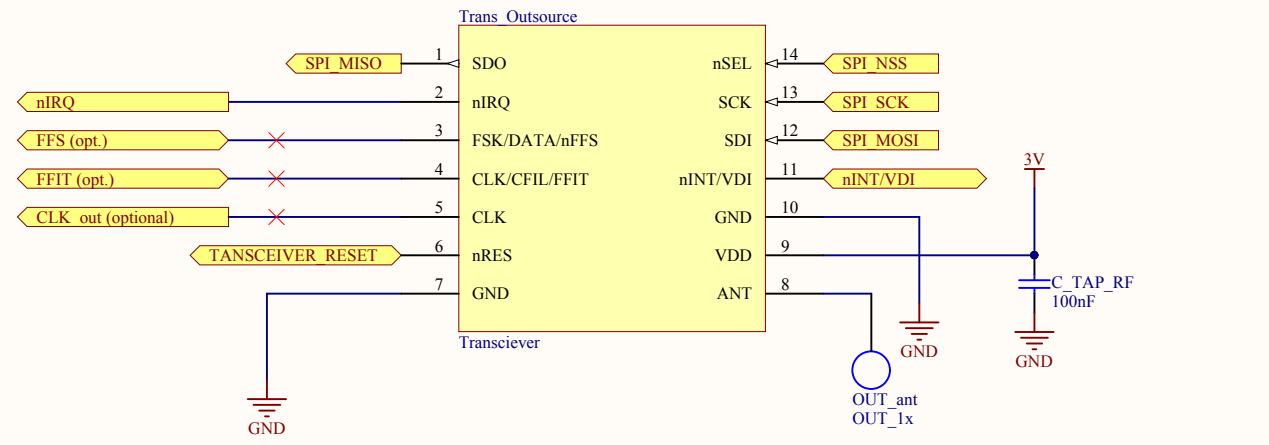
Trans_Outsource

SPI_MISO
1
SDO
nIRQ
2
nIRQ
FFS (opt.)
3
FSK/DATA/nFFS
FFIT (opt.)
4
CLK/CFIL/FFIT
CLK_out (optional)
5
CLK
TANSCEIVER_RESET
6
nRES
7
GND

nSEL
14
SPI_NSS
SCK
13
SPI_SCK
SDI
12
SPI_MOSI
nINT/VDI
11
nINT/VDI
GND
10
VDD
9
ANT
8

Transciever

3V
C_TAP_RF
100nF
GND
GND
GND
OUT_ant
OUT_1x